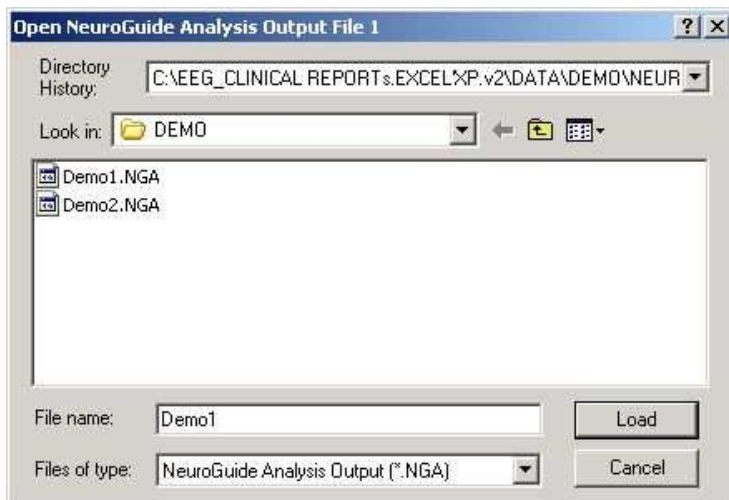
Open NeuroGuide Analysis Output File 1

? X

Directory History: C:\EEG_CLINICAL REPORTs.EXCEL'XP.v2\DATA\DEMO\NEUR

Look in: DEMO

Demo1.NGA
Demo2.NGA

File name: Demo1

Files of type: NeuroGuide Analysis Output (*.NGA)

Load

Cancel